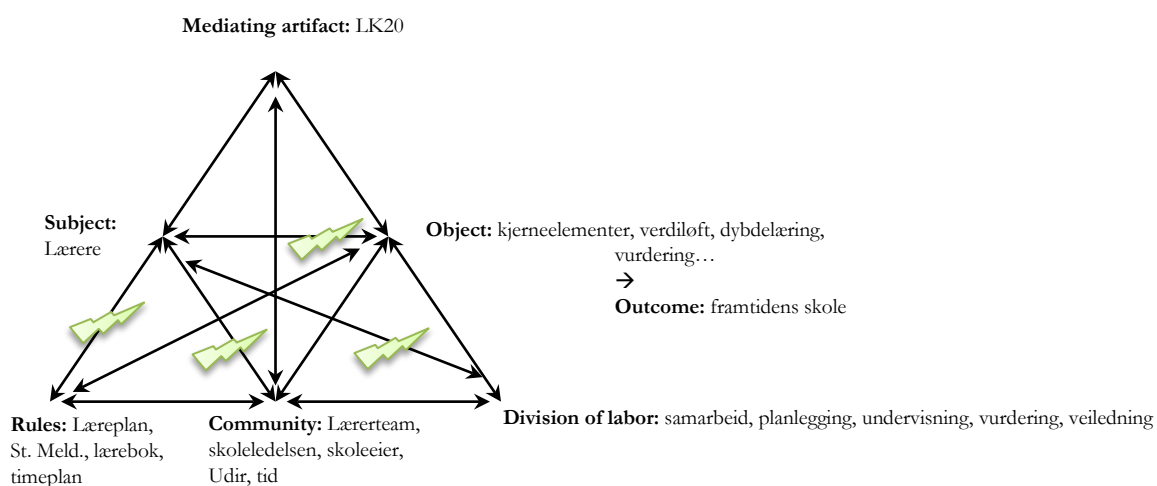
**Mediating artifact:** LK20

**Subject:** Lærere

**Object:** kjerneelementer, verdiløft, dybdelæring, vurdering…
→
**Outcome:** framtidens skole

**Rules:** Læreplan, St. Meld., lærebok, timeplan

**Community:** Lærerteam, skoleledelsen, skoleeier, Udir, tid

**Division of labor:** samarbeid, planlegging, undervisning, vurdering, veiledning